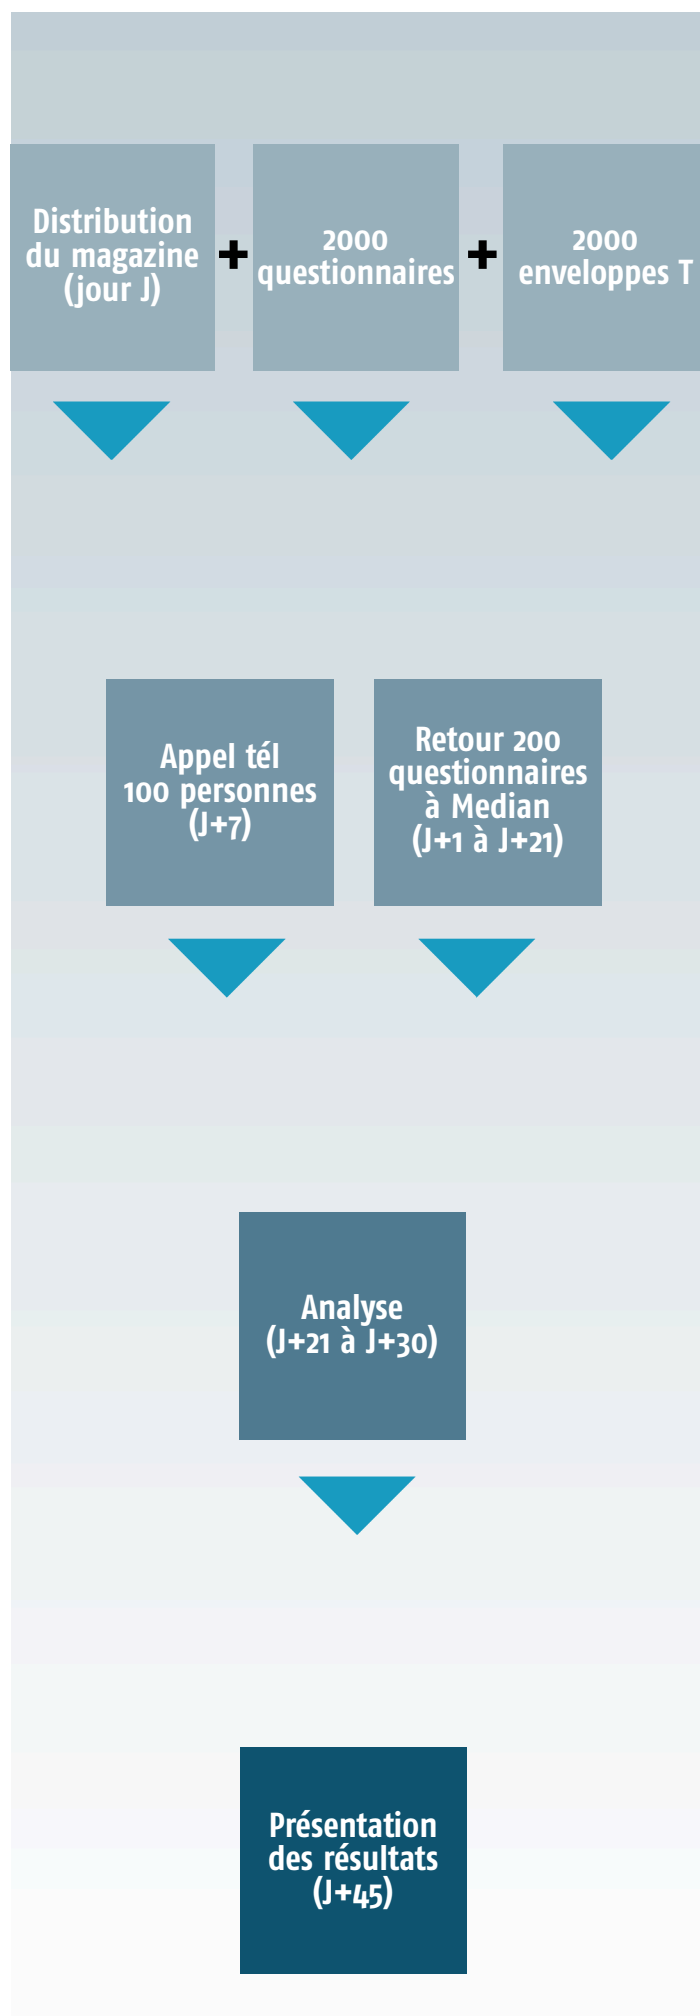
Distribution du magazine (jour J)

+

2000 questionnaires

+

2000 enveloppes T

Appel tél 100 personnes (J+7)

Retour 200 questionnaires à Median (J+1 à J+21)

Analyse (J+21 à J+30)

Présentation des résultats (J+45)